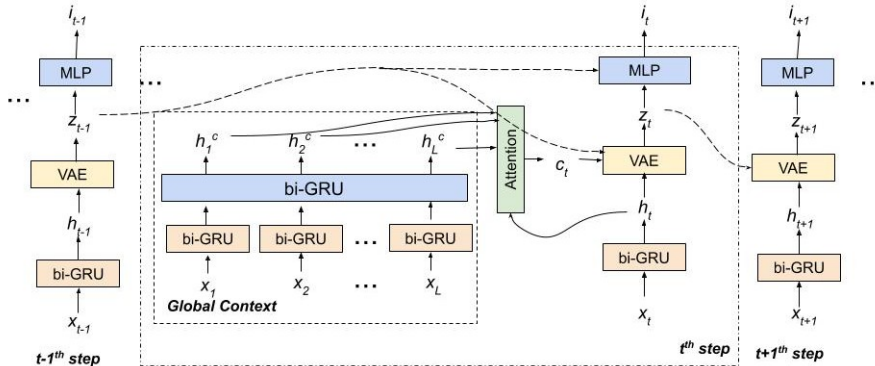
$i_{t-1}$

MLP

...

$z_{t-1}$

VAE

$h_{t-1}$

bi-GRU

$x_{t-1}$

$t$-$1^{th}$ step

...

$h_1^c$

$h_2^c$

...

$h_L^c$

bi-GRU

bi-GRU

bi-GRU

...

bi-GRU

$x_1$

$x_2$

...

$x_L$

Global Context

Attention

$c_t$

$i_t$

MLP

$z_t$

VAE

$h_t$

bi-GRU

$x_t$

$t^{th}$ step

$i_{t+1}$

MLP

$z_{t+1}$

VAE

$h_{t+1}$

bi-GRU

$x_{t+1}$

$t$+$1^{th}$ step

...